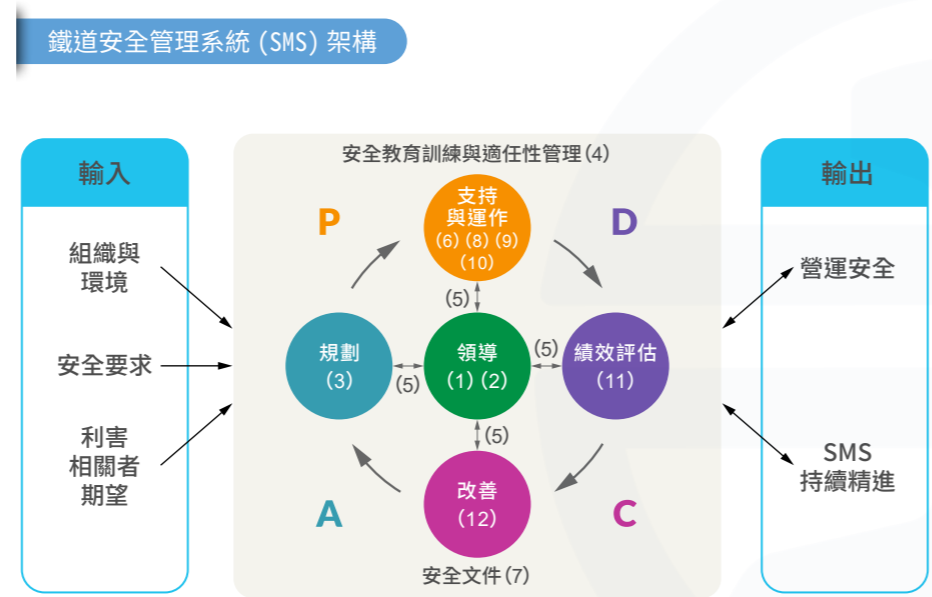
鐵道安全管理系統 (SMS) 架構

輸入

組織與環境

安全要求

利害相關者期望

安全教育訓練與適任性管理 (4)

P

支持與運作
(6) (8) (9)
(10)

D

(5)

規劃
(3)

(5)

領導
(1) (2)

(5)

績效評估
(11)

(5)

A

改善
(12)

C

安全文件 (7)

輸出

營運安全

SMS
持續精進